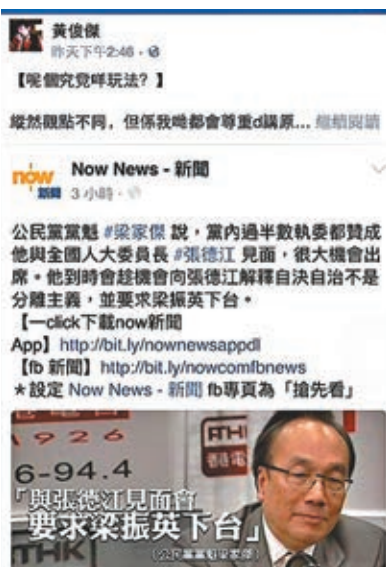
黃俊傑
昨天下午2:46 · ⊘

【呢個究竟咩玩法？】

縱然觀點不同，但係我哋都會尊重d議原... 繼續閱讀

now 新聞
Now News - 新聞
3 小時 · ⊘

公民黨黨魁 #梁家傑 說，黨內過半數執委都贊成他與全國人大委員長 #張德江 見面，很大機會出席。他到時會趁機會向張德江解釋自決自治不是分離主義，並要求梁振英下台。
【一click下載now新聞App】http://bit.ly/nownewsappdl
【fb 新聞】http://bit.ly/nowcomfbnews
★設定 Now News - 新聞 fb專頁為「搶先看」

926
6-94.4
RTHK
「與張德江見面會要求梁振英下台」
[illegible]